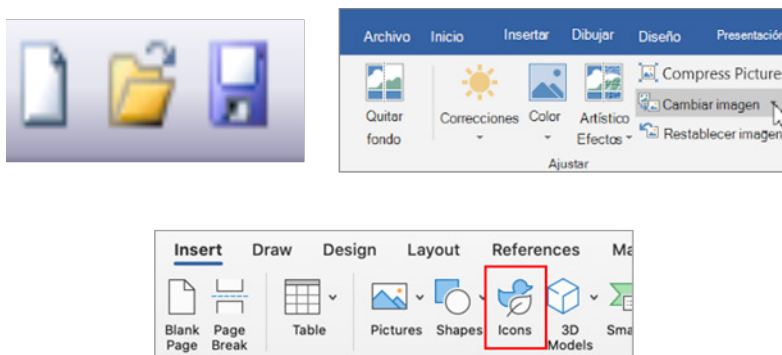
Archivo Inicio Insertar Dibujar Diseño Presentació

Quitar fondo

Correcciones

Color

Artístico Efectos

Compress Picture

Cambiar imagen

Restablecer imagen

Ajustar

Insert Draw Design Layout References Ma

Blank Page

Page Break

Table

Pictures

Shapes

Icons

3D Models

Sma